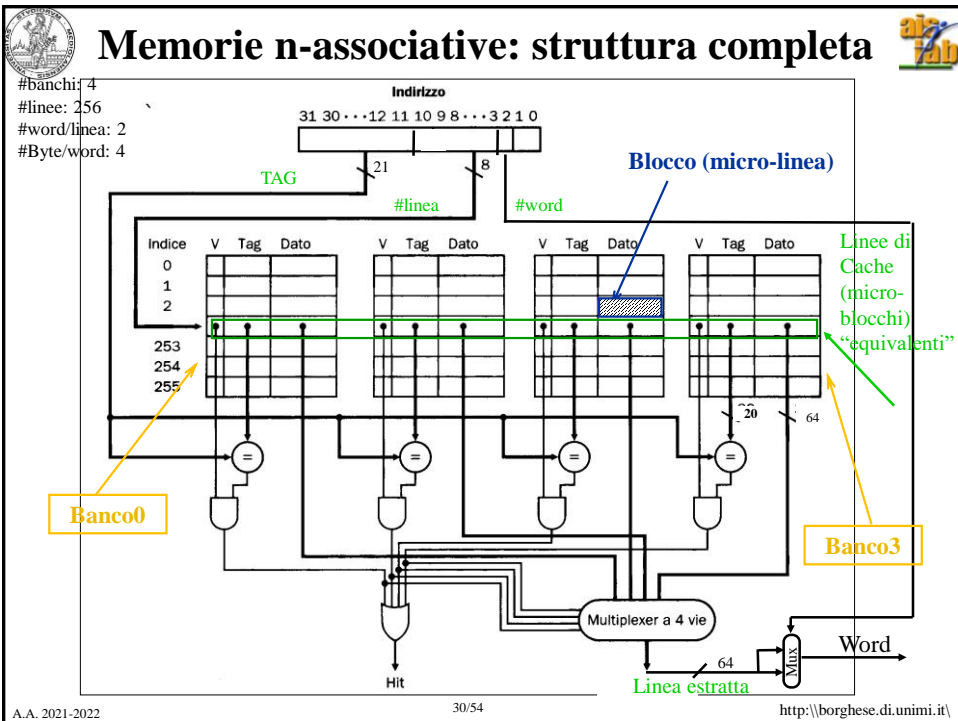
Memorie n-associative: struttura completa

#banchi: 4
#linee: 256
#word/linea: 2
#Byte/word: 4

Indirizzo
31 30 · · · 12 11 10 9 8 · · · 3 2 1 0

21
TAG
8
#linea
#word

Blocco (micro-linea)

Indice V Tag Dato V Tag Dato V Tag Dato V Tag Dato
0
1
2
253
254
255

Linee di Cache (micro-blocchi) "equivalenti"

20
64

Banco0

Banco3

Multiplexer a 4 vie

Hit

64
Linea estratta

Mux

Word

A.A. 2021-2022

30/54

http:\\borghese.di.unimi.it\